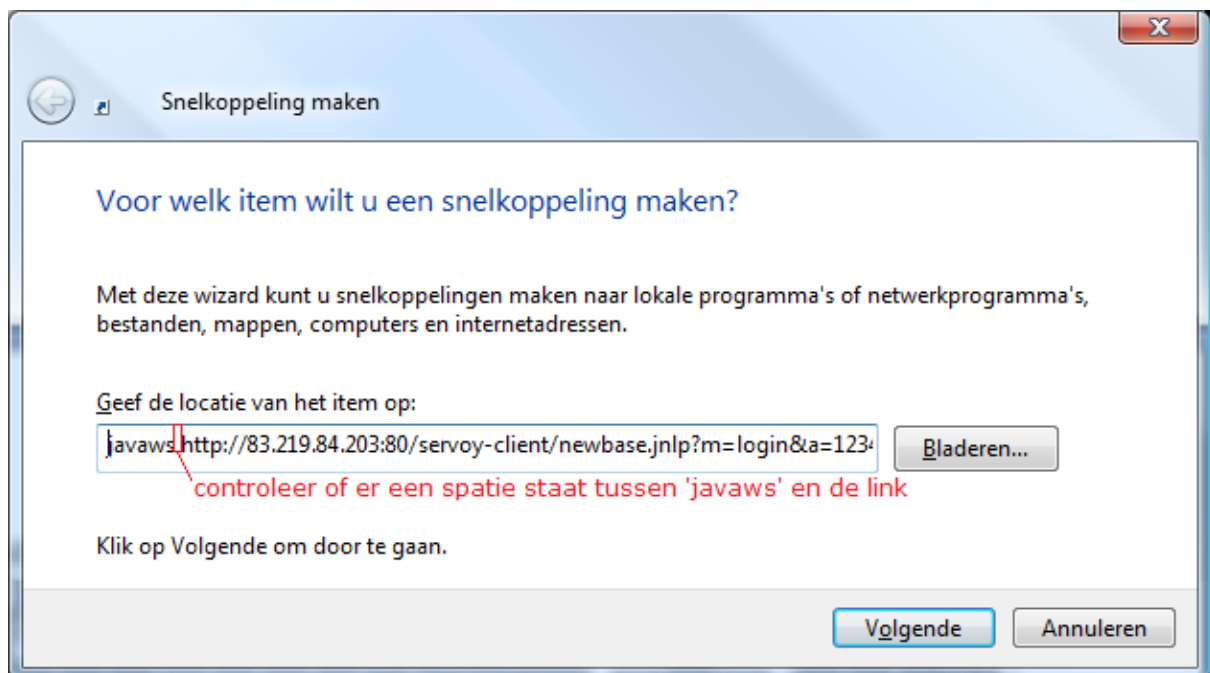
Snelkoppeling maken

Voor welk item wilt u een snelkoppeling maken?

Met deze wizard kunt u snelkoppelingen maken naar lokale programma's of netwerkprogramma's, bestanden, mappen, computers en internetadressen.

Geef de locatie van het item op:

javaws http://83.219.84.203:80/servoy-client/newbase.jnlp?m=login&a=123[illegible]

Bladeren...

controleer of er een spatie staat tussen 'javaws' en de link

Klik op Volgende om door te gaan.

Volgende

Annuleren